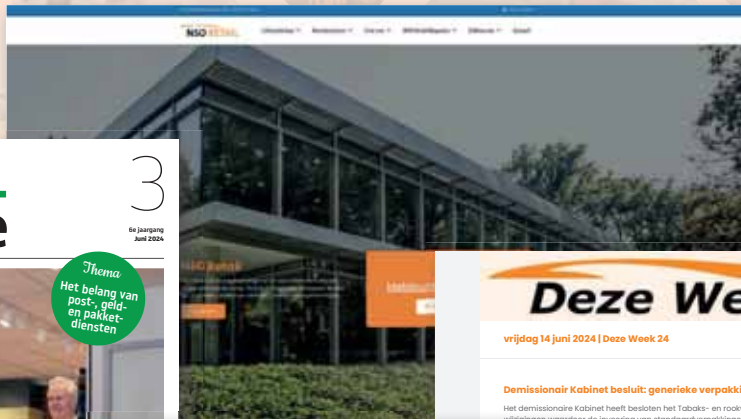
NSO RETAIL

3

6e jaargang
Juni 2024

Thema
Het belang van post-, geld- en pakketdiensten

Deze We

vrijdag 14 juni 2024 | Deze Week 24

Demissionair Kabinet besluit: generieke verpakki

Het demissionaire Kabinet heeft besloten het Tabaks- en rook